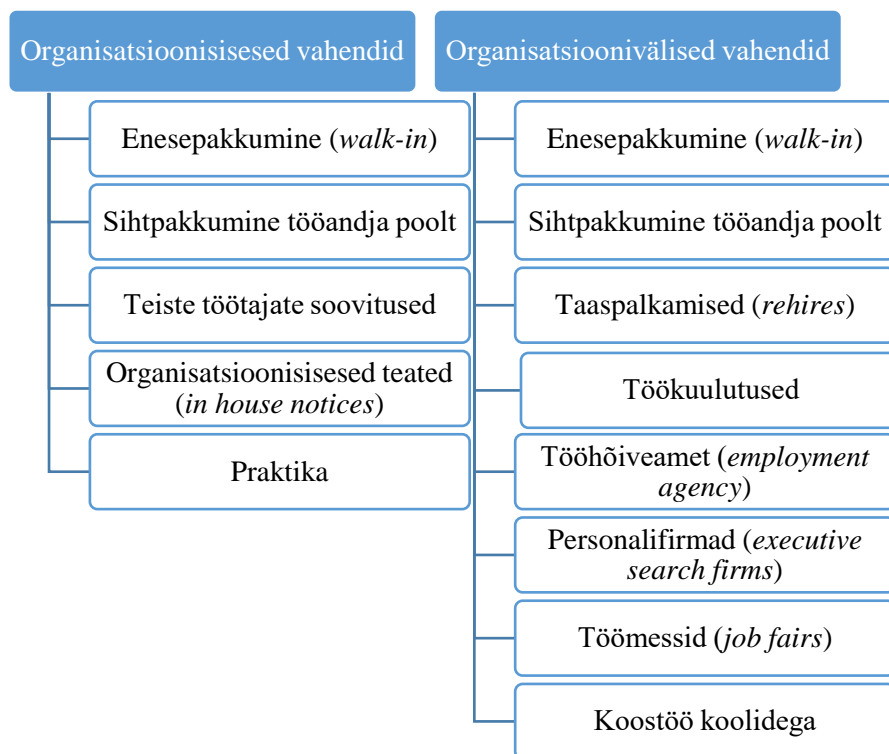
Organisatsioonisisesed vahendid

Enesepakkumine (walk-in)

Sihtpakkumine tööandja poolt

Teiste töötajate soovitused

Organisatsioonisisesed teated (in house notices)

Praktika

Organisatsioonivälised vahendid

Enesepakkumine (walk-in)

Sihtpakkumine tööandja poolt

Taaspalkamised (rehires)

Töökuulutused

Tööhõiveamet (employment agency)

Personalifirmad (executive search firms)

Töömessid (job fairs)

Koostöö koolidega